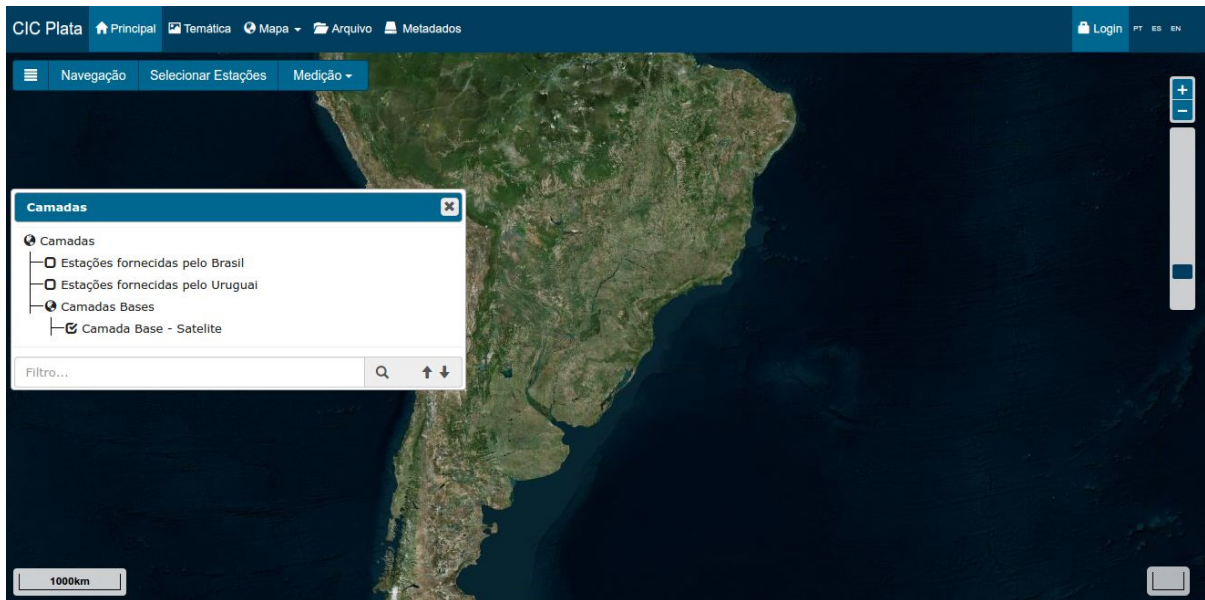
CIC Plata Principal Temática Mapa Arquivo Metadados

Login PT ES EN

Navegação Selecionar Estações Medição

+
−

Camadas

Camadas
Estações fornecidas pelo Brasil
Estações fornecidas pelo Uruguai
Camadas Bases
Camada Base - Satelite

Filtro...

1000km